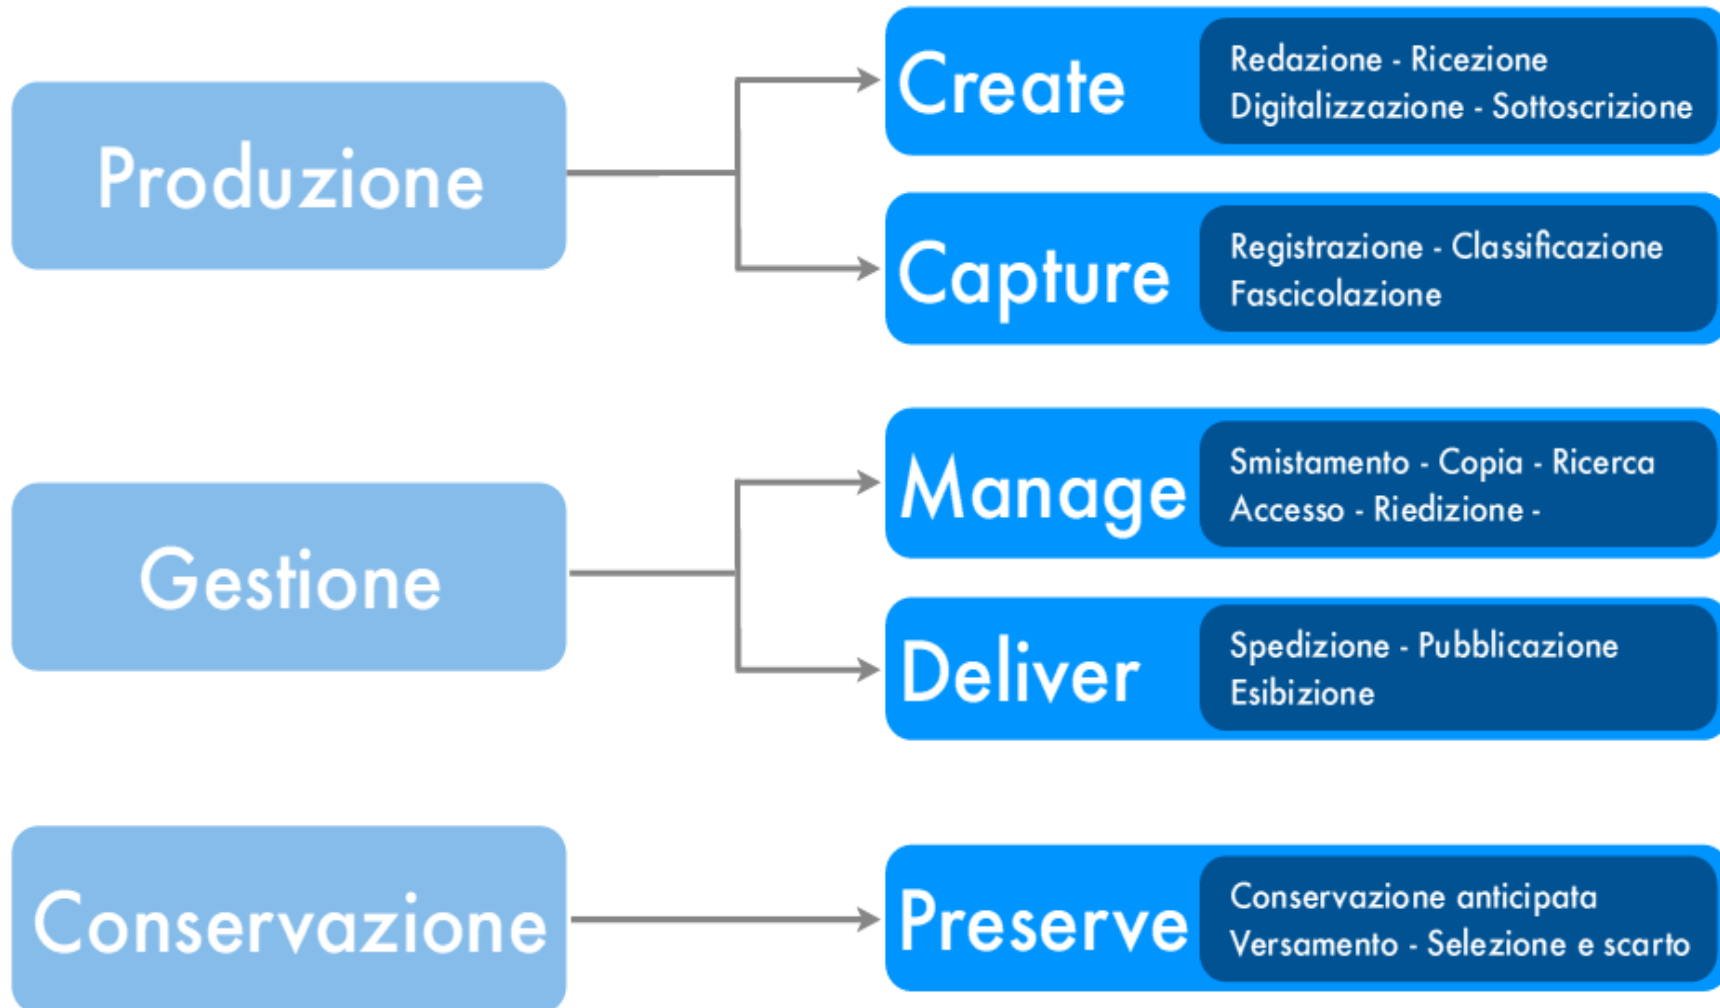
Produzione

Create
Redazione - Ricezione
Digitalizzazione - Sottoscrizione

Capture
Registrazione - Classificazione
Fascicolazione

Gestione

Manage
Smistamento - Copia - Ricerca
Accesso - Riedizione -

Deliver
Spedizione - Pubblicazione
Esibizione

Conservazione

Preserve
Conservazione anticipata
Versamento - Selezione e scarto